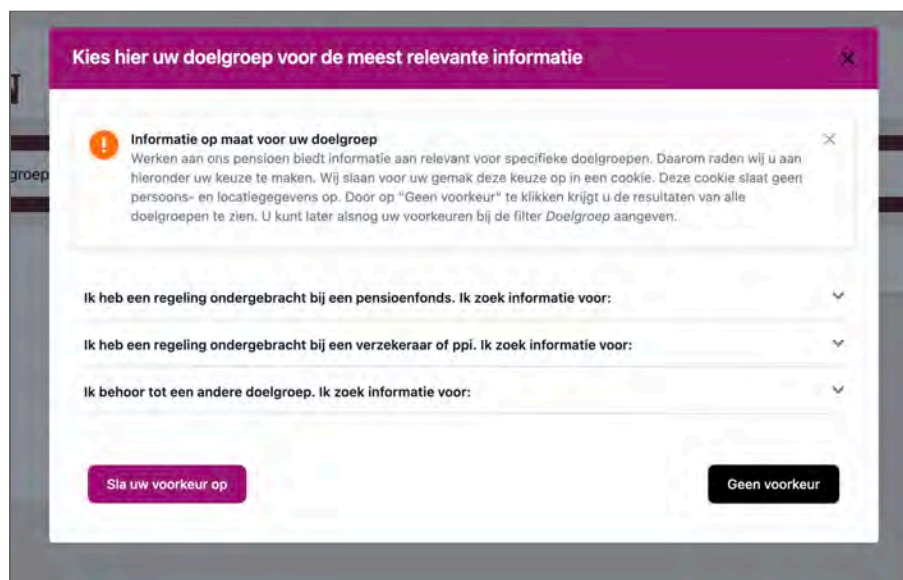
Kies hier uw doelgroep voor de meest relevante informatie

×

groep

Informatie op maat voor uw doelgroep
Werken aan ons pensioen biedt informatie aan relevant voor specifieke doelgroepen. Daarom raden wij u aan hieronder uw keuze te maken. Wij slaan voor uw gemak deze keuze op in een cookie. Deze cookie slaat geen persoons- en locatiegegevens op. Door op "Geen voorkeur" te klikken krijgt u de resultaten van alle doelgroepen te zien. U kunt later alsnog uw voorkeuren bij de filter *Doelgroep* aangeven.

×

Ik heb een regeling ondergebracht bij een pensioenfonds. Ik zoek informatie voor:

Ik heb een regeling ondergebracht bij een verzekeraar of ppi. Ik zoek informatie voor:

Ik behoor tot een andere doelgroep. Ik zoek informatie voor:

Sla uw voorkeur op

Geen voorkeur